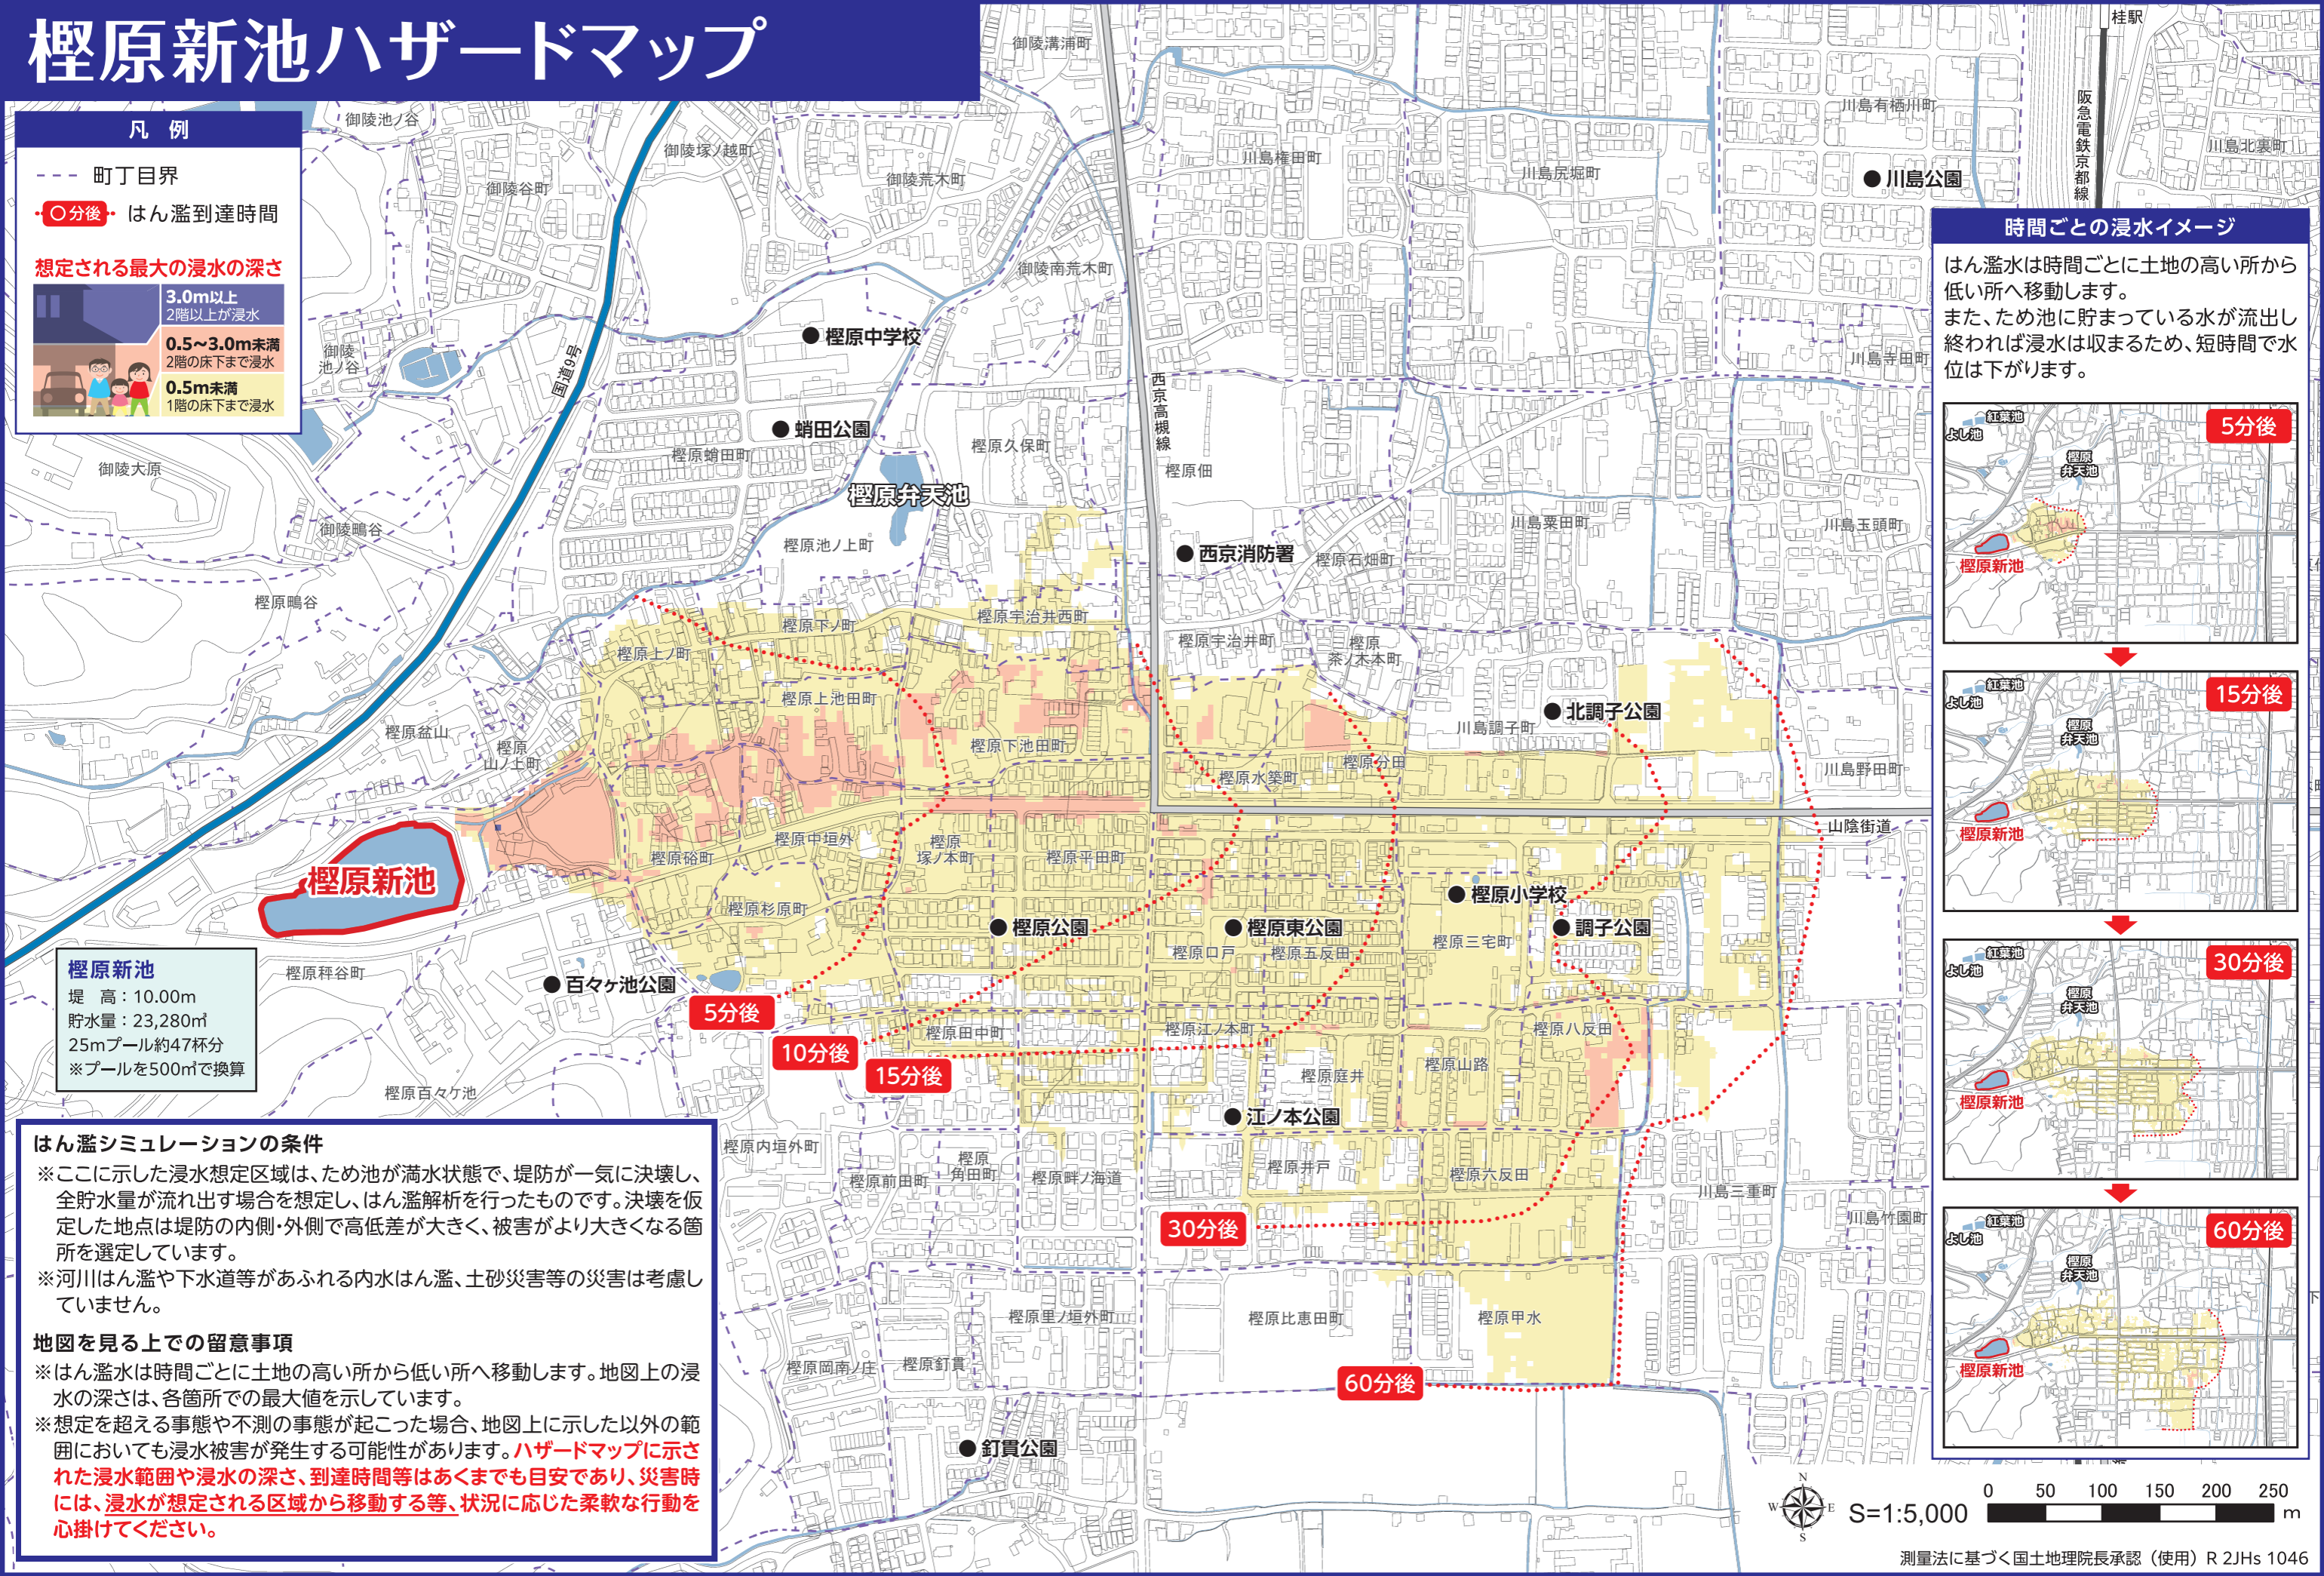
樫原新池ハザードマップ

凡例
町丁目界
○分後 はん濫到達時間
想定される最大の浸水の深さ
3.0m以上 2階以上が浸水
0.5~3.0m未満 2階の床下まで浸水
0.5m未満 1階の床下まで浸水

樫原新池
堤 高：10.00m
貯水量：23,280㎥
25mプール約47杯分
※プールを500㎥で換算

はん濫シミュレーションの条件
※ここに示した浸水想定区域は、ため池が満水状態で、堤防が一気に決壊し、全貯水量が流れ出す場合を想定し、はん濫解析を行ったものです。決壊を仮定した地点は堤防の内側・外側で高低差が大きく、被害がより大きくなる箇所を選定しています。
※河川はん濫や下水道等があふれる内水はん濫、土砂災害等の災害は考慮していません。

地図を見る上での留意事項
※はん濫水は時間ごとに土地の高い所から低い所へ移動します。地図上の浸水の深さは、各箇所での最大値を示しています。
※想定を超える事態や不測の事態が起こった場合、地図上に示した以外の範囲においても浸水被害が発生する可能性があります。ハザードマップに示された浸水範囲や浸水の深さ、到達時間等はあくまでも目安であり、災害時には、浸水が想定される区域から移動する等、状況に応じた柔軟な行動を心掛けてください。

時間ごとの浸水イメージ
はん濫水は時間ごとに土地の高い所から低い所へ移動します。
また、ため池に貯まっている水が流出し終われば浸水は収まるため、短時間で水位は下がります。
5分後 15分後 30分後 60分後
紅葉池 よし池 樫原弁天池 樫原新池

御陵溝浦町 桂駅 阪急電鉄京都線 川島有栖川町 川島北裏町 川島公園 川島権田町 川島尻堀町 御陵池ノ谷 御陵塚ノ越町 御陵谷町 御陵荒木町 御陵南荒木町 御陵池ノ谷 樫原中学校 国道9号 西京高槻線 川島寺田町 蛸田公園 樫原蛸田町 樫原久保町 御陵大原 樫原弁天池 樫原伽 川島粟田町 川島玉頭町 御陵鴫谷 樫原池ノ上町 西京消防署 樫原石畑町 樫原鴫谷 樫原宇治井西町 樫原下ノ町 樫原宇治井町 樫原茶ノ木本町 樫原上ノ町 樫原上池田町 北調子公園 川島調子町 樫原盆山 樫原下池田町 樫原分田 川島野田町 樫原山ノ上町 樫原水築町 山陰街道 樫原新池 樫原硲町 樫原中垣外 樫原塚ノ本町 樫原平田町 樫原小学校 樫原杉原町 樫原公園 樫原東公園 調子公園 樫原口戸 樫原五反田 樫原三宅町 樫原秤谷町 百々ケ池公園 5分後 樫原田中町 樫原江ノ本町 樫原八反田 10分後 15分後 樫原庭井 樫原山路 樫原百々ケ池 江ノ本公園 樫原内垣外町 樫原角田町 樫原前田町 樫原畔ノ海道 樫原井戸 樫原六反田 川島三重町 川島竹園町 30分後 樫原里ノ垣外町 樫原比恵田町 樫原甲水 樫原岡南ノ庄 樫原釘貫 60分後 釘貫公園

S=1:5,000 0 50 100 150 200 250 m
測量法に基づく国土地理院長承認（使用）R 2JHs 1046